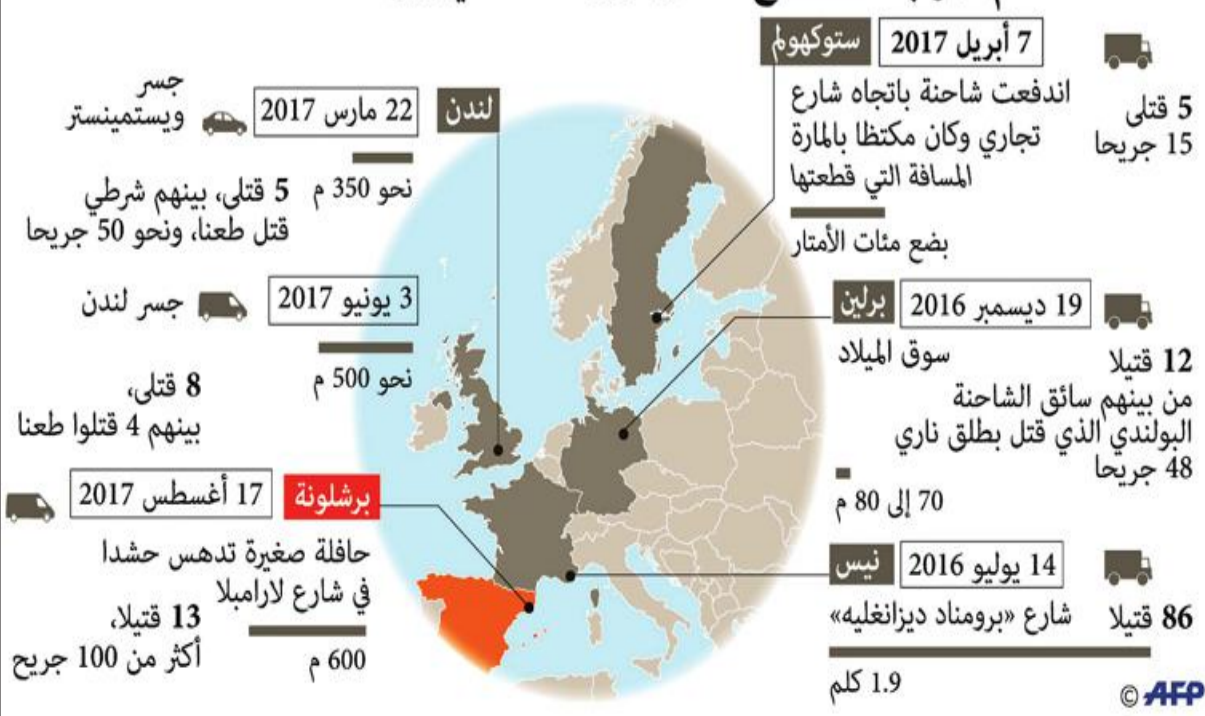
ستوكهولم
7 أبريل 2017
اندفعت شاحنة باتجاه شارع تجاري وكان مكتظا بالمارة
المسافة التي قطعتها
بضع مئات الأمتار
5 قتلى
15 جريحا

لندن
22 مارس 2017
جسر ويستمينستر
نحو 350 م
5 قتلى، بينهم شرطي قتل طعنا، ونحو 50 جريحا

3 يونيو 2017
جسر لندن
نحو 500 م
8 قتلى، بينهم 4 قتلوا طعنا

برلين
19 ديسمبر 2016
سوق الميلاد
12 قتيلا
من بينهم سائق الشاحنة البولندي الذي قتل بطلق ناري
48 جريحا
70 إلى 80 م

برشلونة
17 أغسطس 2017
حافلة صغيرة تدهس حشدا في شارع لارامبلا
600 م
13 قتيلا، أكثر من 100 جريح

نيس
14 يوليو 2016
شارع «بروموناد ديزانغليه»
86 قتيلا
1.9 كلم

© AFP